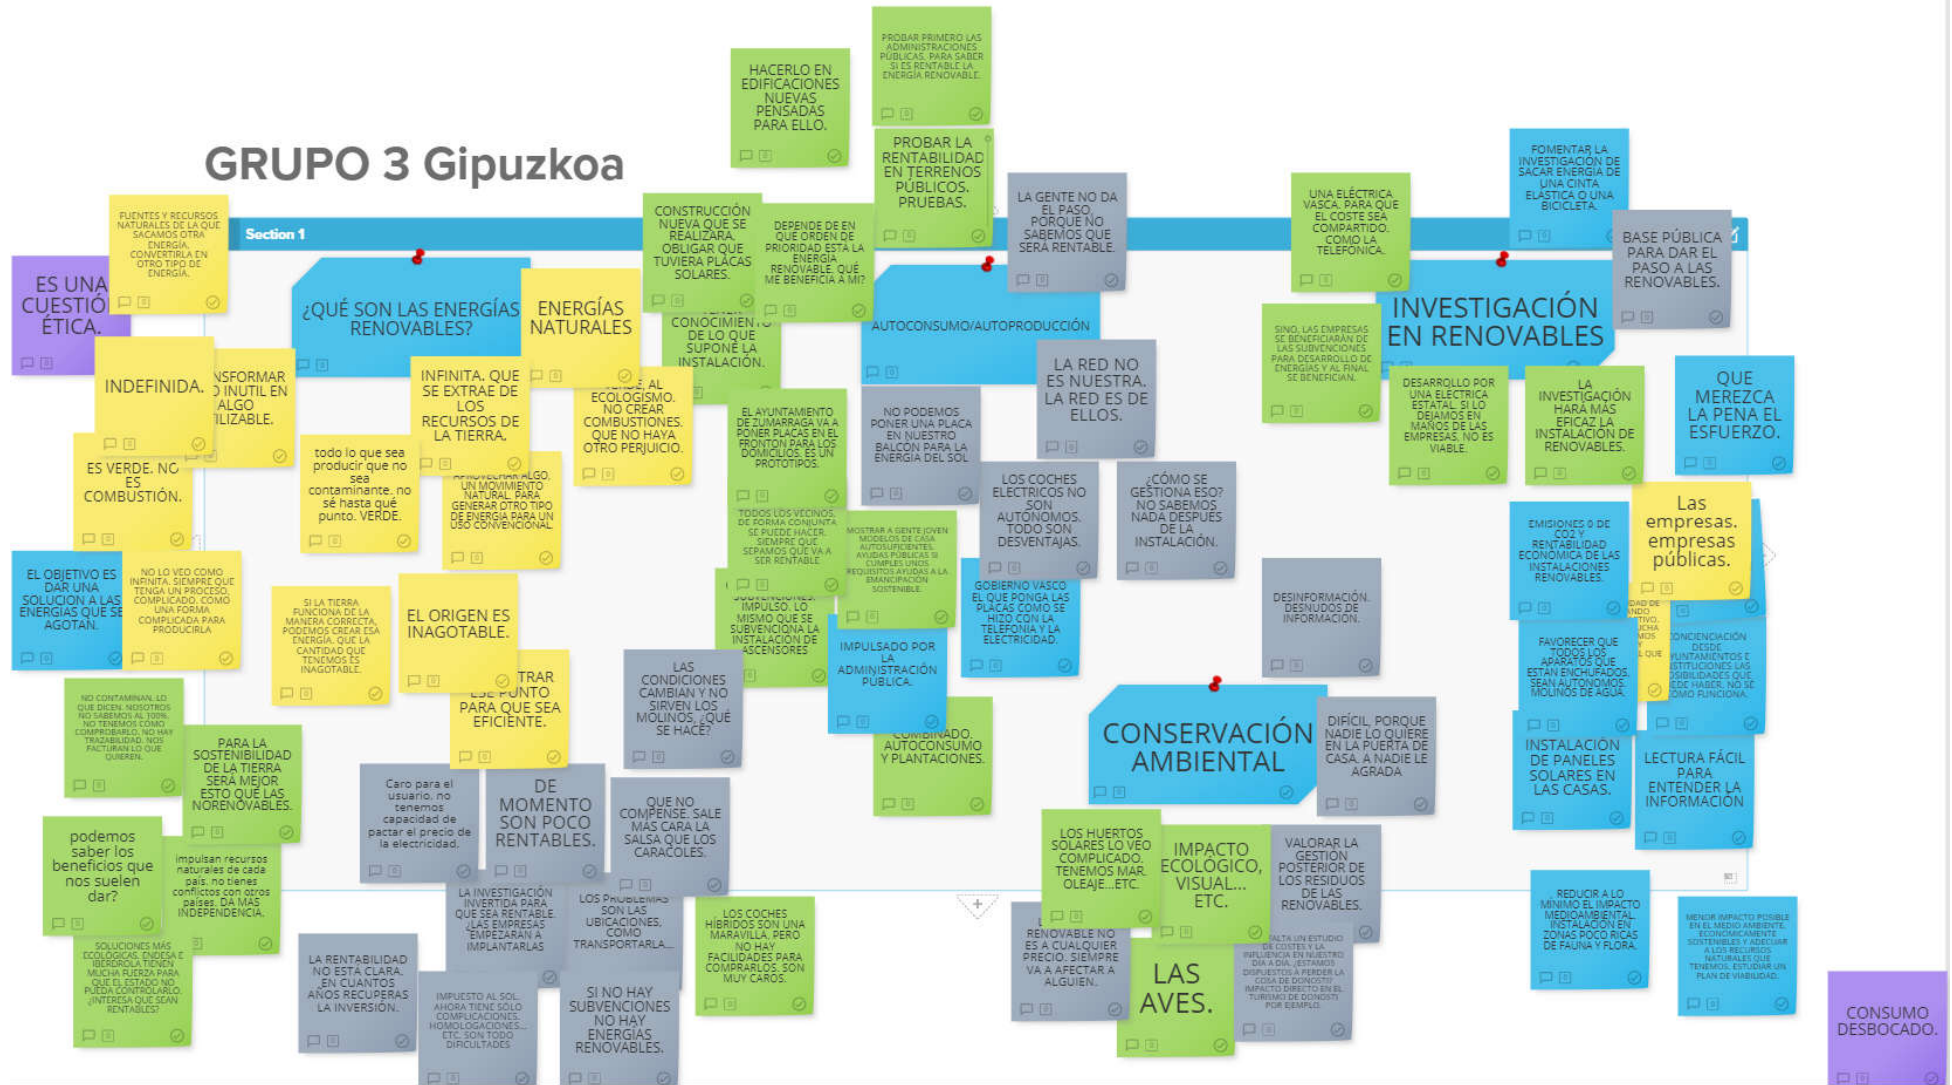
GRUPO 3 Gipuzkoa

Section 1

ES UNA CUESTIÓN ÉTICA.

FUENTES Y RECURSOS NATURALES DE LA QUE SACAMOS OTRA ENERGÍA. CONVERTIRLA EN OTRO TIPO DE ENERGÍA.

¿QUÉ SON LAS ENERGÍAS RENOVABLES?

ENERGÍAS NATURALES

INDEFINIDA.

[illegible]NSFORMAR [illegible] INUTIL EN ALGO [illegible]ILIZABLE.

INFINITA. QUE SE EXTRAE DE LOS RECURSOS DE LA TIERRA.

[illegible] AL ECOLOGISMO. NO CREAR COMBUSTIONES. QUE NO HAYA OTRO PERJUICIO.

ES VERDE. NO ES COMBUSTIÓN.

todo lo que sea producir que no sea contaminante. no sé hasta qué punto. VERDE.

APROVECHAR ALGO, UN MOVIMIENTO NATURAL PARA GENERAR OTRO TIPO DE ENERGÍA PARA UN USO CONVENCIONAL.

EL OBJETIVO ES DAR UNA SOLUCIÓN A LAS ENERGÍAS QUE SE AGOTAN.

NO LO VEO COMO INFINITA. SIEMPRE QUE TENGA UN PROCESO, COMPLICADO. COMO UNA FORMA COMPLICADA PARA PRODUCIRLA.

SI LA TIERRA FUNCIONA DE LA MANERA CORRECTA, PODEMOS CREAR ESA ENERGÍA. QUE LA CANTIDAD QUE TENEMOS ES INAGOTABLE.

EL ORIGEN ES INAGOTABLE.

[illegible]TRAR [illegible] PUNTO PARA QUE SEA EFICIENTE.

NO CONTAMINAN. LO QUE DICEN. NOSOTROS NO SABEMOS AL 100%. NO TENEMOS COMO COMPROBARLO. NO HAY TRAZABILIDAD. NOS FACTURAN LO QUE QUIEREN.

PARA LA SOSTENIBILIDAD DE LA TIERRA SERÁ MEJOR ESTO QUE LAS NORENOVABLES.

podemos saber los beneficios que nos suelen dar?

impulsan recursos naturales de cada país. no tienes conflictos con otros países. DA MÁS INDEPENDENCIA.

SOLUCIONES MÁS ECOLÓGICAS. ENDESA E IBERDROLA TIENEN MUCHA FUERZA PARA QUE EL ESTADO NO PUEDA CONTROLARLO. ¿INTERESA QUE SEAN RENTABLES?

HACERLO EN EDIFICACIONES NUEVAS PENSADAS PARA ELLO.

PROBAR PRIMERO LAS ADMINISTRACIONES PÚBLICAS, PARA SABER SI ES RENTABLE LA ENERGÍA RENOVABLE.

PROBAR LA RENTABILIDAD EN TERRENOS PÚBLICOS. PRUEBAS.

CONSTRUCCIÓN NUEVA QUE SE REALIZARA OBLIGAR QUE TUVIERA PLACAS SOLARES.

DEPENDE DE EN QUE ORDEN DE PRIORIDAD ESTÁ LA ENERGÍA RENOVABLE. QUE ME BENEFICIA A MI?

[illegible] CONOCIMIENTO DE LO QUE SUPONE LA INSTALACIÓN.

EL AYUNTAMIENTO DE ZUMARRAGA VA A PONER PLACAS EN EL FRONTON PARA LOS DOMICILIOS. ES UN PROTOTIPOS.

TODOS LOS VECINOS DE FORMA CONJUNTA SE PUEDE HACER. SIEMPRE QUE SEPAMOS QUE VA A SER RENTABLE.

MOSTRAR A GENTE JOVEN MODELOS DE CASA AUTOSUFICIENTES. AYUDAS PÚBLICAS SI CUMPLES UNOS REQUISITOS AYUDAS A LA EMANCIPACIÓN SOSTENIBLE.

SUBVENCIONES. IMPULSO. LO MISMO QUE SE SUBVENCIONA LA INSTALACIÓN DE ASCENSORES

LA GENTE NO DA EL PASO PORQUE NO SABEMOS QUE SERÁ RENTABLE.

AUTOCONSUMO/AUTOPRODUCCIÓN

LA RED NO ES NUESTRA. LA RED ES DE ELLOS.

NO PODEMOS PONER UNA PLACA EN NUESTRO BALCON PARA LA ENERGÍA DEL SOL

LOS COCHES ELECTRICOS NO SON AUTONOMOS. TODO SON DESVENTAJAS.

¿CÓMO SE GESTIONA ESO? NO SABEMOS NADA DESPUÉS DE LA INSTALACIÓN.

GOBIERNO VASCO EL QUE PONGA LAS PLACAS COMO SE HIZO CON LA TELEFONIA Y LA ELECTRICIDAD.

IMPULSADO POR LA ADMINISTRACIÓN PÚBLICA.

COMBINADO. AUTOCONSUMO Y PLANTACIONES.

LAS CONDICIONES CAMBIAN Y NO SIRVEN LOS MOLINOS. ¿QUÉ SE HACE?

Caro para el usuario. no tenemos capacidad de pactar el precio de la electricidad.

DE MOMENTO SON POCO RENTABLES.

QUE NO COMPENSE. SALE MÁS CARA LA SALSA QUE LOS CARACOLES.

LA INVESTIGACIÓN INVERTIDA PARA QUE SEA RENTABLE. ¿LAS EMPRESAS EMPEZARÁN A IMPLANTARLAS

LOS PROBLEMAS SON LAS UBICACIONES. COMO TRANSPORTARLA...

LOS COCHES HIBRIDOS SON UNA MARAVILLA. PERO NO HAY FACILIDADES PARA COMPRARLOS. SON MUY CAROS.

LA RENTABILIDAD NO ESTÁ CLARA. ¿EN CUANTOS AÑOS RECUPERAS LA INVERSIÓN.

IMPUESTO AL SOL. AHORA TIENE SOLO COMPLICACIONES. HOMOLOGACIONES... ETC. SON TODO DIFICULTADES

SI NO HAY SUBVENCIONES NO HAY ENERGÍAS RENOVABLES.

UNA ELÉCTRICA VASCA. PARA QUE EL COSTE SEA COMPARTIDO. COMO LA TELEFONÍA.

FOMENTAR LA INVESTIGACIÓN DE SACAR ENERGÍA DE UNA CINTA ELÁSTICA O UNA BICICLETA.

BASE PÚBLICA PARA DAR EL PASO A LAS RENOVABLES.

INVESTIGACIÓN EN RENOVABLES

SINO, LAS EMPRESAS SE BENEFICIARÁN DE LAS SUBVENCIONES PARA DESARROLLO DE ENERGÍAS Y AL FINAL SE BENEFICIAN.

DESARROLLO POR UNA ELECTRICA ESTATAL. SI LO DEJAMOS EN MANOS DE LAS EMPRESAS, NO ES VIABLE.

LA INVESTIGACIÓN HARÁ MÁS EFICAZ LA INSTALACIÓN DE RENOVABLES.

QUE MEREZCA LA PENA EL ESFUERZO.

EMISIONES 0 DE CO2 Y RENTABILIDAD ECONÓMICA DE LAS INSTALACIONES RENOVABLES.

Las empresas. empresas públicas.

DESINFORMACIÓN. DESNUDOS DE INFORMACIÓN.

FAVORECER QUE TODOS LOS APARATOS QUE ESTÁN ENCHUFADOS SEAN AUTONOMOS. MOLINOS DE AGUA.

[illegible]CONCIENCIACIÓN DESDE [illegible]YUNTAMIENTOS E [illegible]STITUCIONES LAS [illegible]SIBILIDADES QUE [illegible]EDE HABER. NO SÉ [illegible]OMO FUNCIONA.

CONSERVACIÓN AMBIENTAL

DIFÍCIL, PORQUE NADIE LO QUIERE EN LA PUERTA DE CASA. A NADIE LE AGRADA

INSTALACIÓN DE PANELES SOLARES EN LAS CASAS.

LECTURA FÁCIL PARA ENTENDER LA INFORMACIÓN

LOS HUERTOS SOLARES LO VEO COMPLICADO. TENEMOS MAR. OLEAJE...ETC.

IMPACTO ECOLÓGICO, VISUAL... ETC.

VALORAR LA GESTIÓN POSTERIOR DE LOS RESIDUOS DE LAS RENOVABLES.

RENOVABLE NO ES A CUALQUIER PRECIO. SIEMPRE VA A AFECTAR A ALGUIEN.

LAS AVES.

FALTA UN ESTUDIO DE COSTES Y LA INFLUENCIA EN NUESTRO DÍA A DÍA. ¿ESTAMOS DISPUESTOS A PERDER LA COSTA DE DONOSTI? IMPACTO DIRECTO EN EL TURISMO DE DONOSTI POR EJEMPLO.

REDUCIR A LO MÍNIMO EL IMPACTO MEDIOAMBIENTAL. INSTALACIÓN EN ZONAS POCO RICAS DE FAUNA Y FLORA.

MENOR IMPACTO POSIBLE EN EL MEDIO AMBIENTE. ECONÓMICAMENTE SOSTENIBLES Y ADECUAR A LOS RECURSOS NATURALES QUE TENEMOS. ESTUDIAR UN PLAN DE VIABILIDAD.

CONSUMO DESBOCADO.